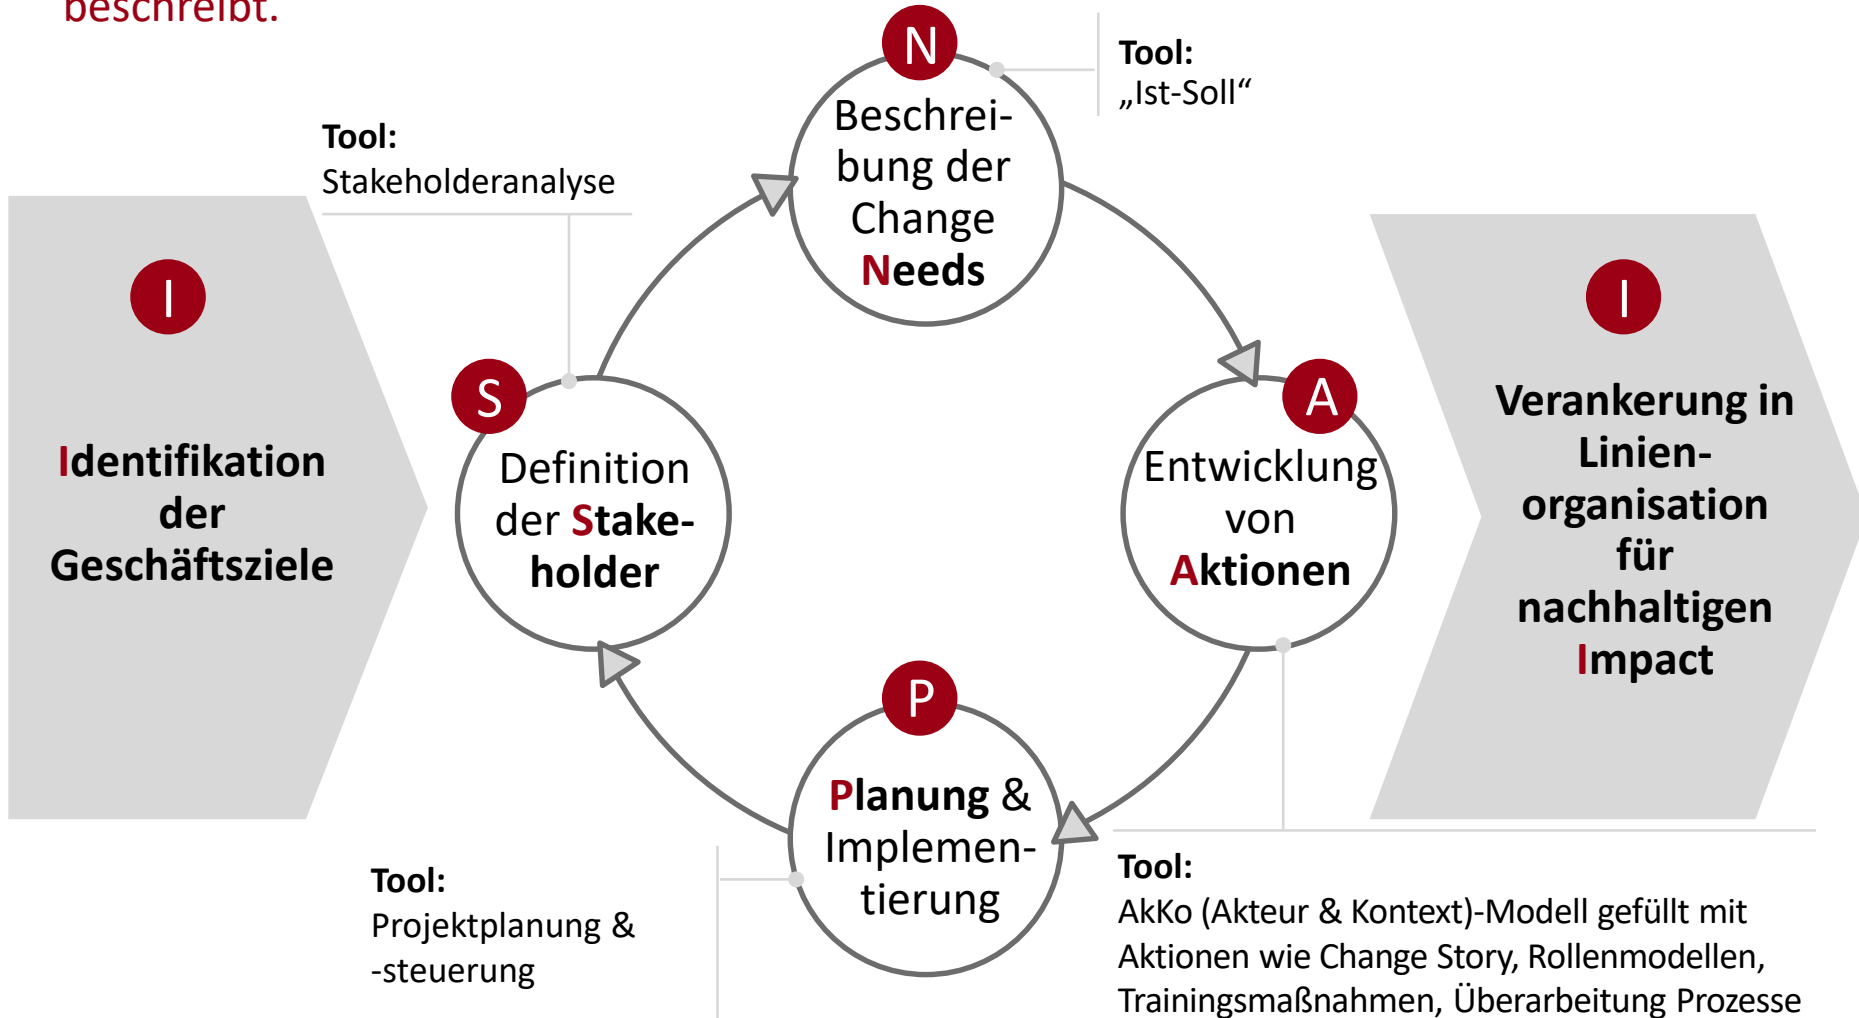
beschreibt.

N

Tool:
„Ist-Soll“

Tool:
Stakeholderanalyse

Beschreibung der Change Needs

I

Identifikation der Geschäftsziele

S

Definition der Stakeholder

A

Entwicklung von Aktionen

I

Verankerung in Linienorganisation für nachhaltigen Impact

P

Planung & Implementierung

Tool:
Projektplanung & -steuerung

Tool:
AkKo (Akteur & Kontext)-Modell gefüllt mit Aktionen wie Change Story, Rollenmodellen, Trainingsmaßnahmen, Überarbeitung Prozesse